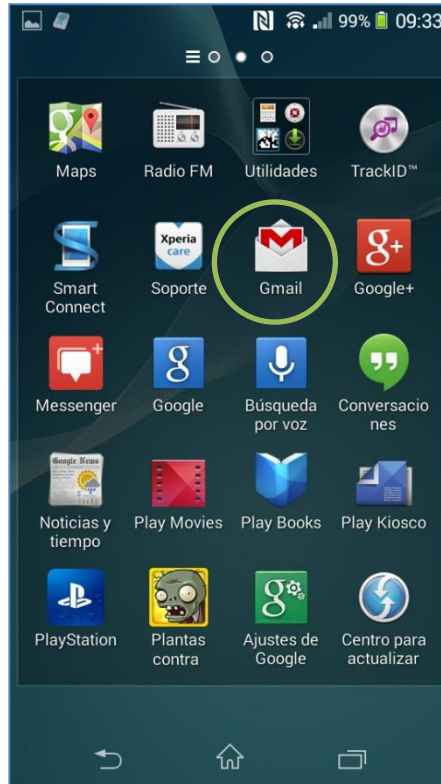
99% 09:33

Maps
Radio FM
Utilidades
TrackID™

Smart Connect
Xperia care
Soporte
Gmail
Google+

Messenger
Google
Búsqueda por voz
Conversaciones

Google News
Noticias y tiempo
Play Movies
Play Books
Play Kiosco

PlayStation
Plantas contra
Ajustes de Google
Centro para actualizar